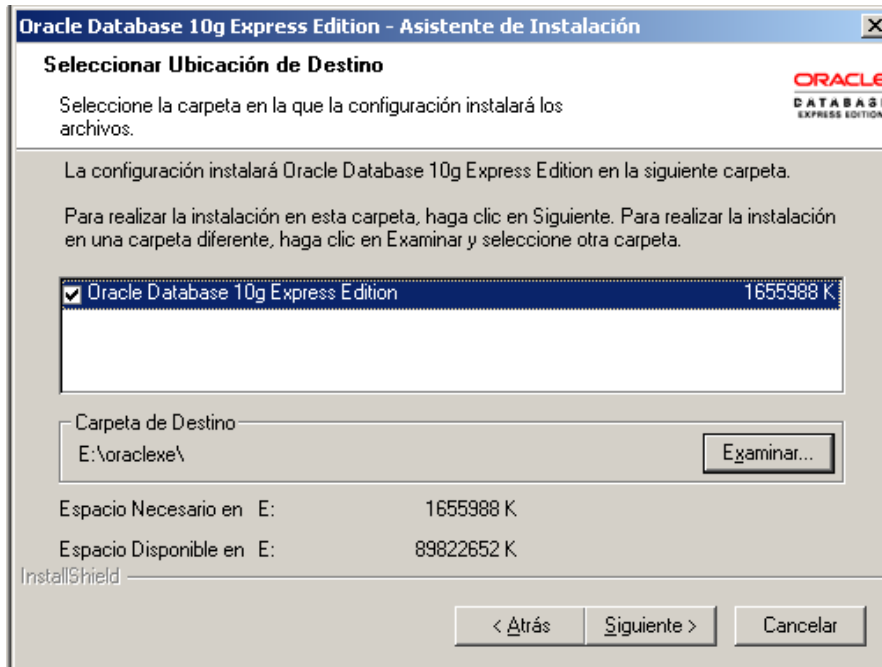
Oracle Database 10g Express Edition - Asistente de Instalación

Seleccionar Ubicación de Destino

Seleccione la carpeta en la que la configuración instalará los archivos.

ORACLE
DATABAS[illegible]
EXPRESS EDITION

La configuración instalará Oracle Database 10g Express Edition en la siguiente carpeta.

Para realizar la instalación en esta carpeta, haga clic en Siguiente. Para realizar la instalación en una carpeta diferente, haga clic en Examinar y seleccione otra carpeta.

Oracle Database 10g Express Edition 1655988 K

Carpeta de Destino
E:\oraclexe\

Examinar...

Espacio Necesario en E: 1655988 K

Espacio Disponible en E: 89822652 K

InstallShield

< Atrás Siguiente > Cancelar